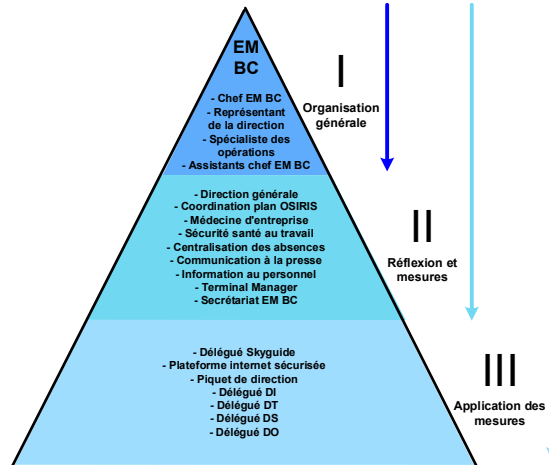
EM
BC

- Chef EM BC
- Représentant de la direction
- Spécialiste des opérations
- Assistants chef EM BC

I

Organisation générale

- Direction générale
- Coordination plan OSIRIS
- Médecine d'entreprise
- Sécurité santé au travail
- Centralisation des absences
- Communication à la presse
- Information au personnel
- Terminal Manager
- Secrétariat EM BC

II

Réflexion et mesures

- Délégué Skyguide
- Plateforme internet sécurisée
- Piquet de direction
- Délégué DI
- Délégué DT
- Délégué DS
- Délégué DO

III

Application des mesures